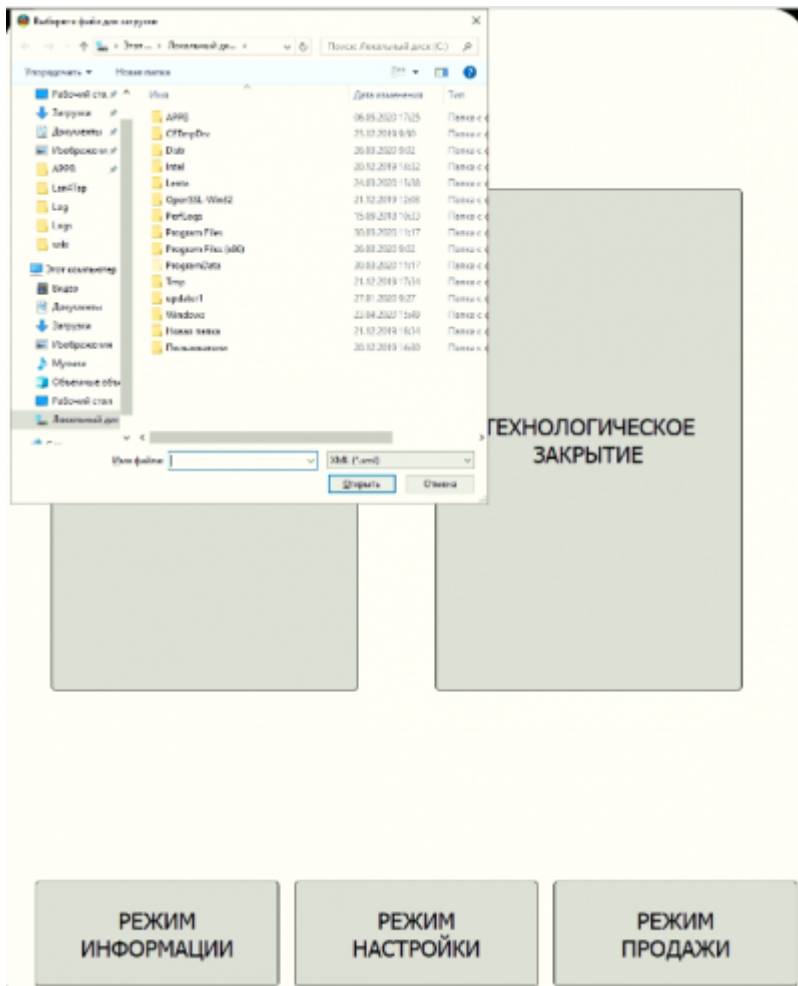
Выберите файл для загрузки

Этот ... › Локальный дис... ›

Поиск: Локальный диск (C:)

Упорядочить ▾ Новая папка

Рабочий стол
Загрузки
Документы
Изображения
APPS
Lan4Trp
Log
Logs
wlk
Этот компьютер
Видео
Документы
Загрузки
Изображения
Музыка
Объемные объ
Рабочий стол
Локальный дис

| Имя | Дата изменения | Тип |
|---|---|---|
| APPS | 06.05.2020 17:25 | Папка с ф |
| CFBmpDrv | 21.12.2019 9:50 | Папка с ф |
| Distr | 26.03.2020 9:02 | Папка с ф |
| Intel | 20.12.2019 16:32 | Папка с ф |
| Lenta | 24.03.2020 15:38 | Папка с ф |
| OpenSSL-Win32 | 21.12.2019 12:06 | Папка с ф |
| PerfLogs | 15.09.2018 10:33 | Папка с ф |
| Program Files | 30.03.2020 11:17 | Папка с ф |
| Program Files (x86) | 26.03.2020 9:02 | Папка с ф |
| ProgramData | 30.03.2020 11:17 | Папка с ф |
| Temp | 21.12.2019 17:34 | Папка с ф |
| updater1 | 27.01.2020 9:27 | Папка с ф |
| Windows | 22.04.2020 15:49 | Папка с ф |
| Новая папка | 21.12.2019 16:34 | Папка с ф |
| Пользователи | 20.12.2019 16:30 | Папка с ф |

Имя файла: XML (*.xml)

Открыть Отмена

ТЕХНОЛОГИЧЕСКОЕ ЗАКРЫТИЕ

РЕЖИМ ИНФОРМАЦИИ

РЕЖИМ НАСТРОЙКИ

РЕЖИМ ПРОДАЖИ